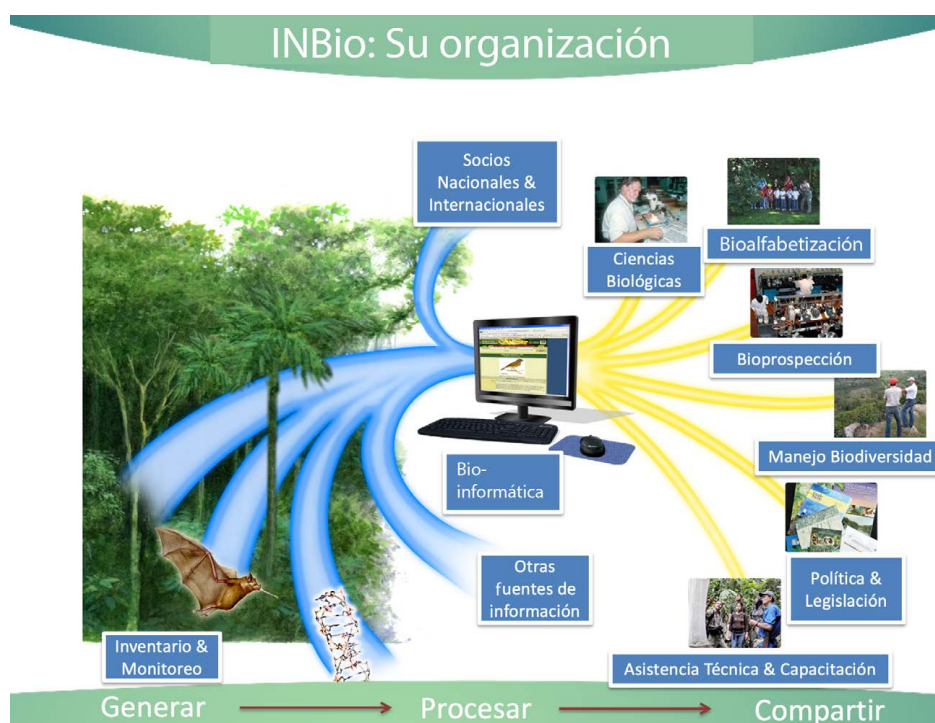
INBio: Su organización

Socios Nacionales & Internacionales

Ciencias Biológicas

Bioalfabetización

Bioprospección

Manejo Biodiversidad

Bio-informática

Otras fuentes de información

Política & Legislación

Inventario & Monitoreo

Asistencia Técnica & Capacitación

Generar → Procesar → Compartir